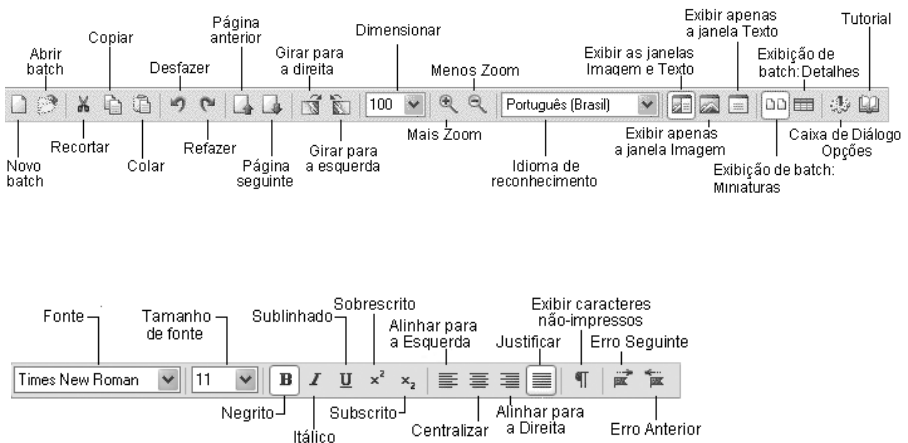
Abrir batch

Copiar

Desfazer

Página anterior

Girar para a direita

Dimensionar

Menos Zoom

Exibir as janelas Imagem e Texto

Exibir apenas a janela Texto

Exibição de batch: Detalhes

Tutorial

100

Português (Brasil)

Novo batch

Recortar

Colar

Refazer

Página seguinte

Girar para a esquerda

Mais Zoom

Idioma de reconhecimento

Exibir apenas a janela Imagem

Exibição de batch: Miniaturas

Caixa de Diálogo Opções

Fonte

Tamanho de fonte

Sublinhado

Sobrescrito

Alinhar para a Esquerda

Justificar

Exibir caracteres não-impressos

Erro Seguinte

Times New Roman

11

B

I

U

$x^2$

$x_2$

Negrito

Itálico

Subscrito

Centralizar

Alinhar para a Direita

Erro Anterior